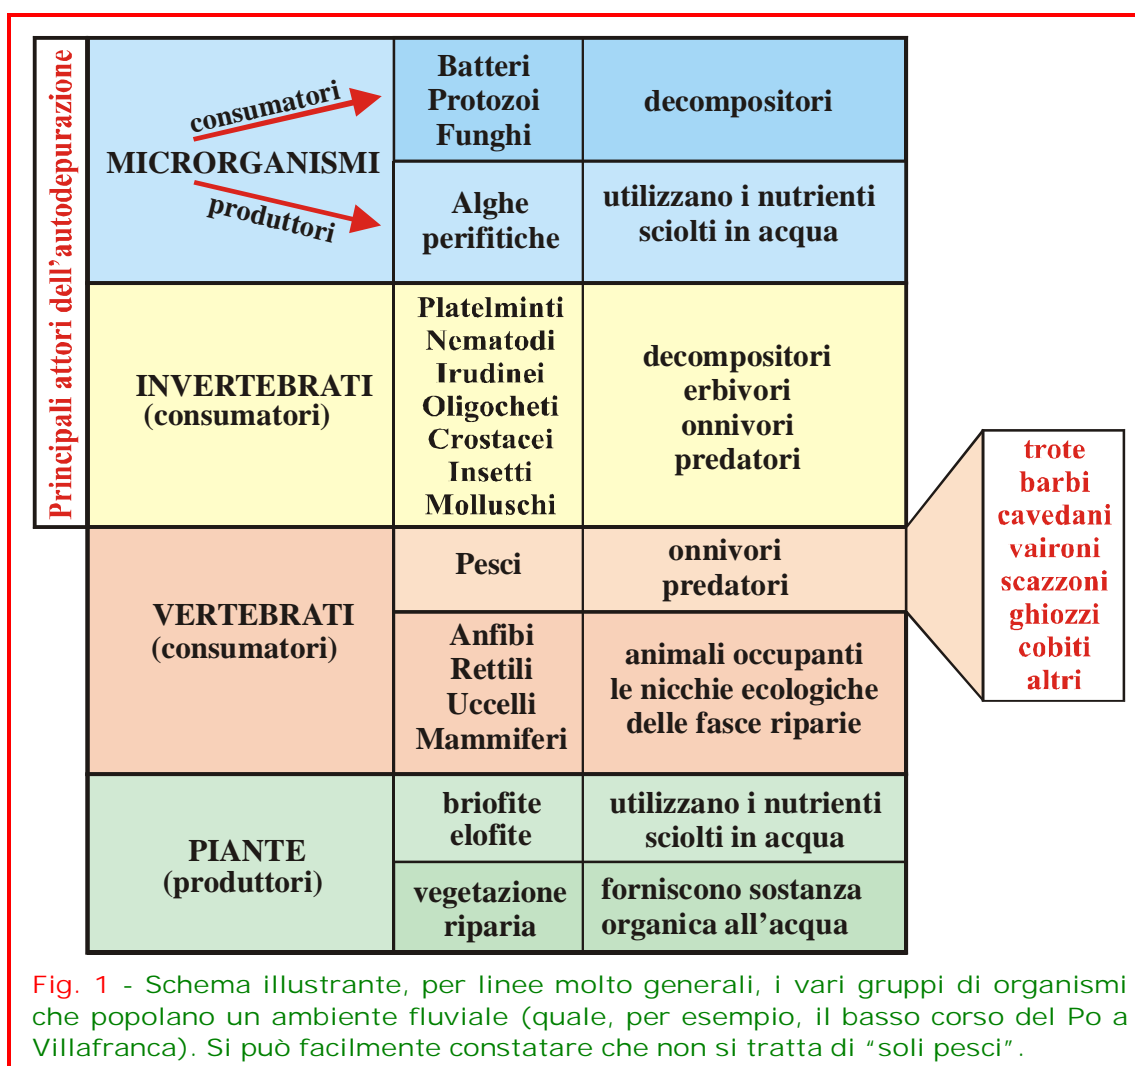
Principali attori dell'autodepurazione

| | | |
|---|---|---|
| MICRORGANISMI consumatori produttori | Batteri Protozoi Funghi | decompositori |
| | Alghe perifitiche | utilizzano i nutrienti sciolti in acqua |
| INVERTEBRATI (consumatori) | Platelminti Nematodi Irudinei Oligocheti Crostacei Insetti Molluschi | decompositori erbivori onnivori predatori |
| VERTEBRATI (consumatori) | Pesci | onnivori predatori |
| | Anfibi Rettili Uccelli Mammiferi | animali occupanti le nicchie ecologiche delle fasce riparie |
| PIANTE (produttori) | briofite elofite | utilizzano i nutrienti sciolti in acqua |
| | vegetazione riparia | forniscono sostanza organica all'acqua |

trote
barbi
cavedani
vaironi
scazzoni
ghiozzi
cobiti
altri

Fig. 1 - Schema illustrante, per linee molto generali, i vari gruppi di organismi che popolano un ambiente fluviale (quale, per esempio, il basso corso del Po a Villafranca). Si può facilmente constatare che non si tratta di "soli pesci".